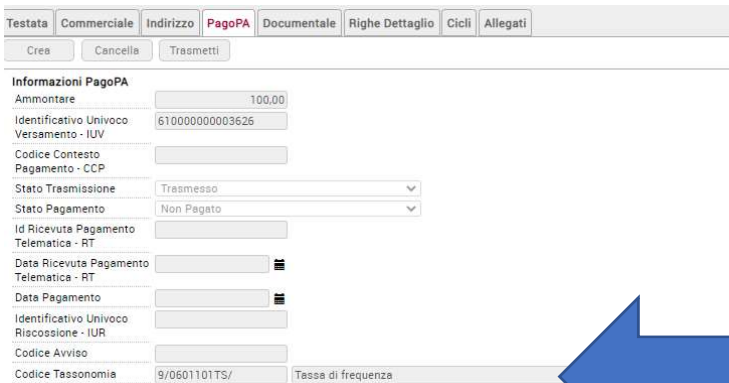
Testata | Commerciale | Indirizzo | PagoPA | Documentale | Righe Dettaglio | Cicli | Allegati

Crea | Cancella | Trasmetti

Informazioni PagoPA

| | |
|---|---|
| Ammontare | 100,00 |
| Identificativo Univoco Versamento - IUV | 610000000003626 |
| Codice Contesto Pagamento - CCP | |
| Stato Trasmissione | Trasmesso |
| Stato Pagamento | Non Pagato |
| Id Ricevuta Pagamento Telematica - RT | |
| Data Ricevuta Pagamento Telematica - RT | |
| Data Pagamento | |
| Identificativo Univoco Riscossione - IUR | |
| Codice Avviso | |
| Codice Tassonomia | 9/0601101TS/ Tassa di frequenza |